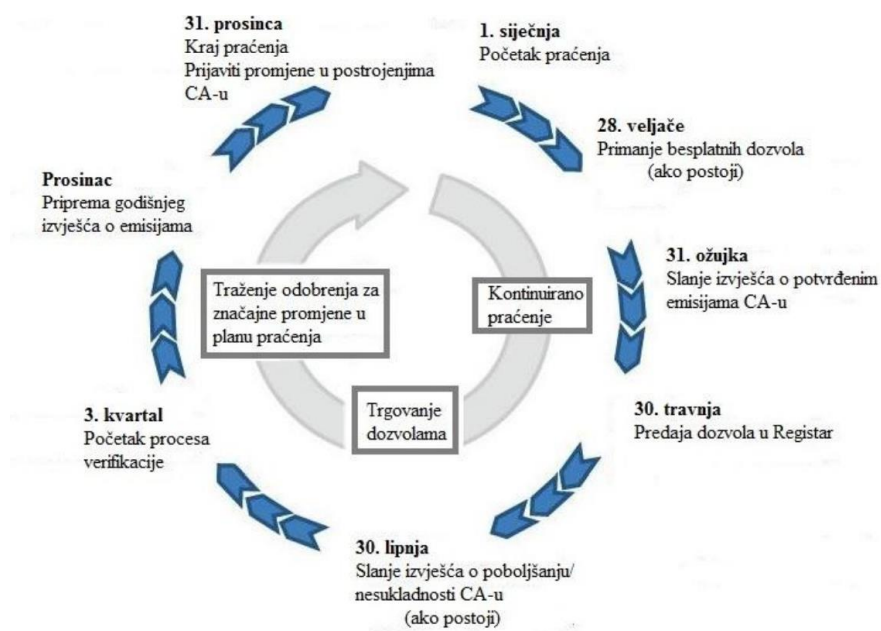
31. prosinca
Kraj praćenja
Prijaviti promjene u postrojenjima CA-u

1. siječnja
Početak praćenja

28. veljače
Primanje besplatnih dozvola (ako postoji)

Prosinac
Priprema godišnjeg izvješća o emisijama

31. ožujka
Slanje izvješća o potvrđenim emisijama CA-u

Traženje odobrenja za značajne promjene u planu praćenja

Kontinuirano praćenje

Trgovanje dozvolama

3. kvartal
Početak procesa verifikacije

30. travnja
Predaja dozvola u Registar

30. lipnja
Slanje izvješća o poboljšanju/ nesukladnosti CA-u (ako postoji)